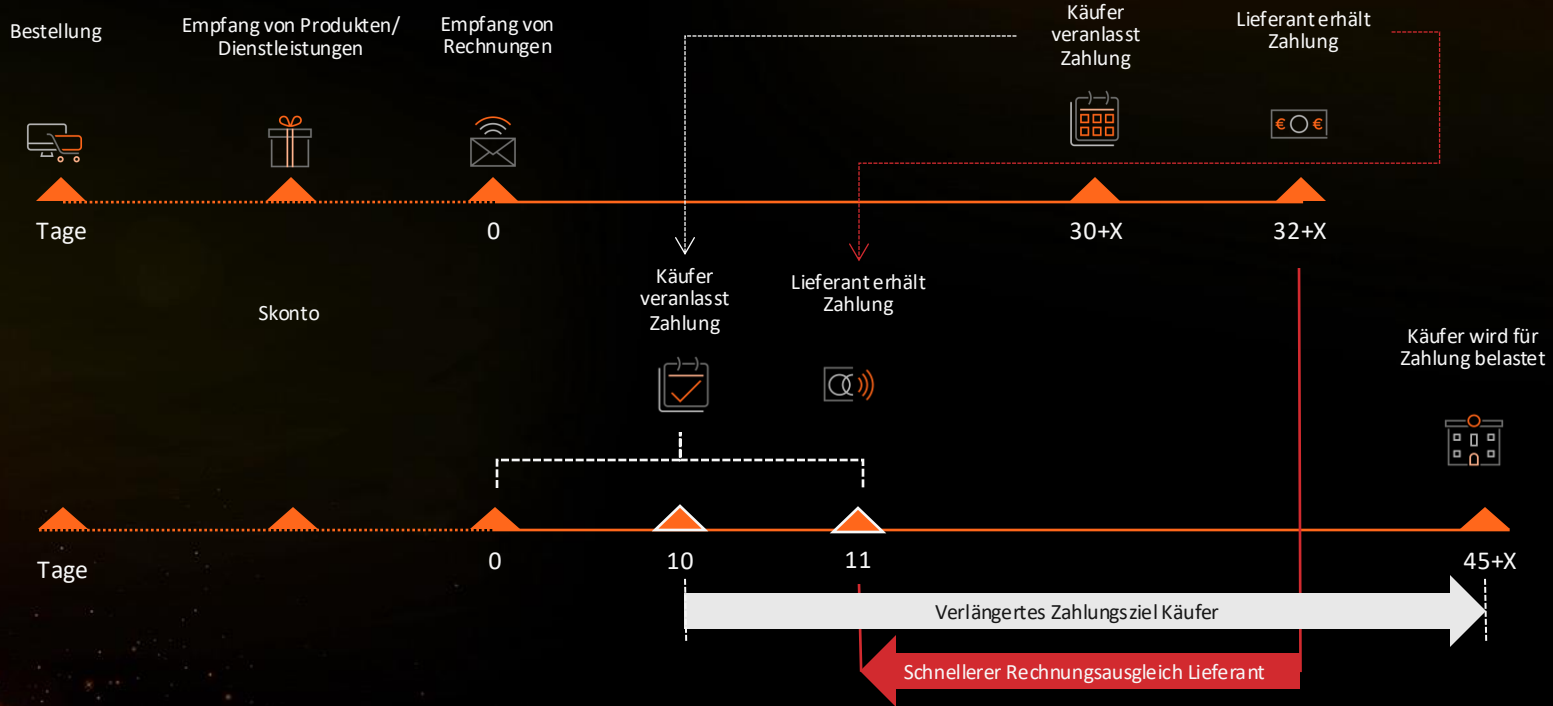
Bestellung

Empfang von Produkten/ Dienstleistungen

Empfang von Rechnungen

Käufer veranlasst Zahlung

Lieferant erhält Zahlung

Tage

0

30+X

32+X

Käufer veranlasst Zahlung

Lieferant erhält Zahlung

Skonto

Käufer wird für Zahlung belastet

Tage

0

10

11

45+X

Verlängertes Zahlungsziel Käufer

Schnellerer Rechnungsausgleich Lieferant